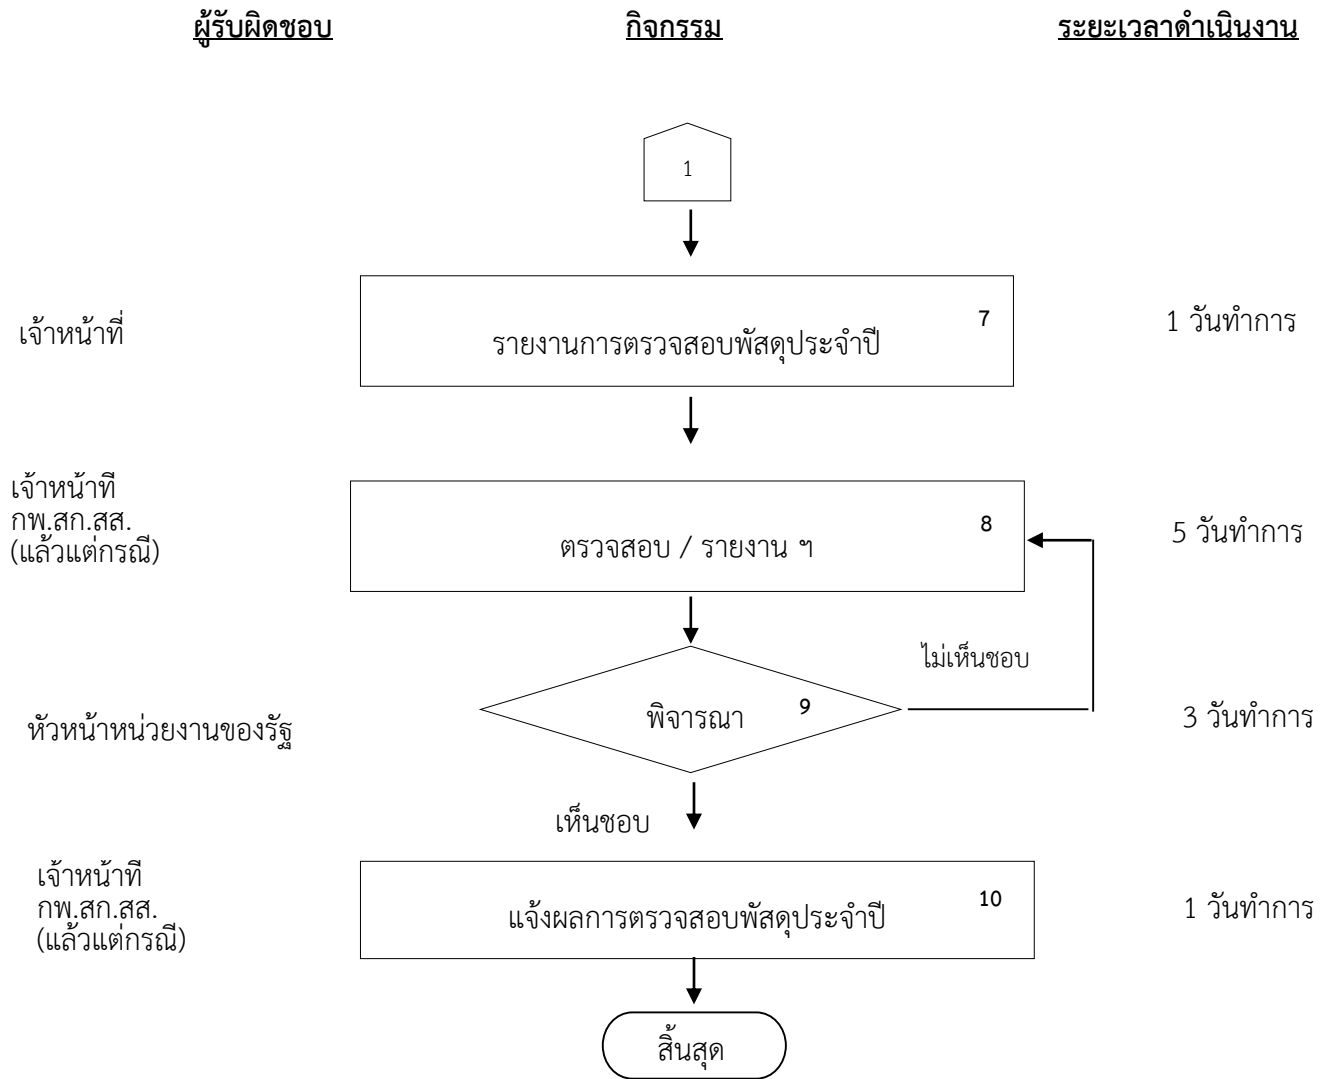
ผู้รับผิดชอบ

กิจกรรม

ระยะเวลาดำเนินงาน

1

เจ้าหน้าที่

7

รายงานการตรวจสอบพัสดุประจำปี

1 วันทำการ

เจ้าหน้าที
กพ.สก.สส.
(แล้วแต่กรณี)

8

ตรวจสอบ / รายงาน ฯ

5 วันทำการ

ไม่เห็นชอบ

หัวหน้าหน่วยงานของรัฐ

พิจารณา

9

3 วันทำการ

เห็นชอบ

เจ้าหน้าที
กพ.สก.สส.
(แล้วแต่กรณี)

10

แจ้งผลการตรวจสอบพัสดุประจำปี

1 วันทำการ

สิ้นสุด